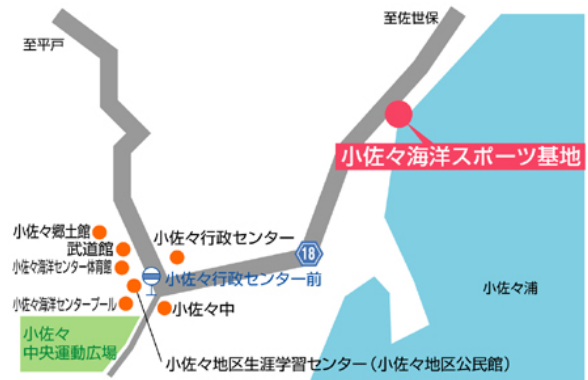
至平戸

至佐世保

小佐々海洋スポーツ基地

小佐々郷土館
武道館
小佐々海洋センター体育館
小佐々海洋センタープール

小佐々行政センター

18

小佐々行政センター前

小佐々中

小佐々
中央運動広場

小佐々地区生涯学習センター（小佐々地区公民館）

小佐々浦